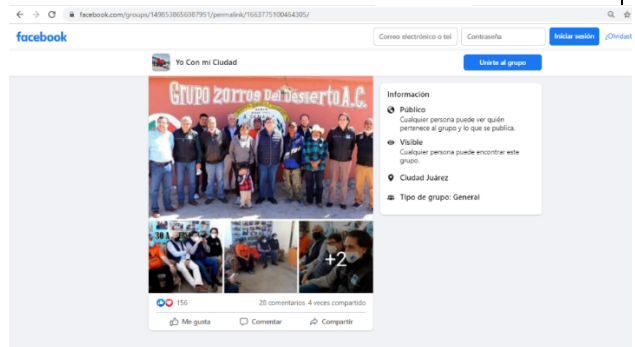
facebook.com/groups/1498538656987951/permalink/1663775100464305/

facebook

Correo electrónico o tel

Contraseña

Iniciar sesión

¿Olvidast

Yo Con mi Ciudad

Unirte al grupo

Grupo Zorros Del Desierto A.C.

+2

156

20 comentarios 4 veces compartido

Me gusta

Comentar

Compartir

Información

Público
Cualquier persona puede ver quién pertenece al grupo y lo que se publica.

Visible
Cualquier persona puede encontrar este grupo.

Ciudad Juárez

Tipo de grupo: General